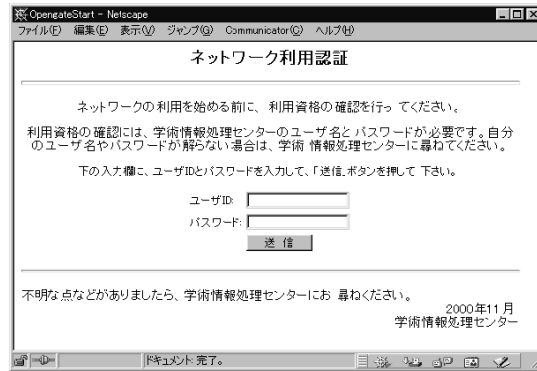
OpengateStart - Netscape
ファイル(F) 編集(E) 表示(V) ジャンプ(G) Communicator(C) ヘルプ(H)

ネットワーク利用認証

ネットワークの利用を始める前に、利用資格の確認を行ってください。

利用資格の確認には、学術情報処理センターのユーザ名とパスワードが必要です。自分のユーザ名やパスワードが解らない場合は、学術情報処理センターに尋ねてください。

下の入力欄に、ユーザIDとパスワードを入力して、「送信」ボタンを押して下さい。

ユーザID:
パスワード:
送信

不明な点などがありましたら、学術情報処理センターにお尋ねください。
2000年11月
学術情報処理センター

ドキュメント: 完了。